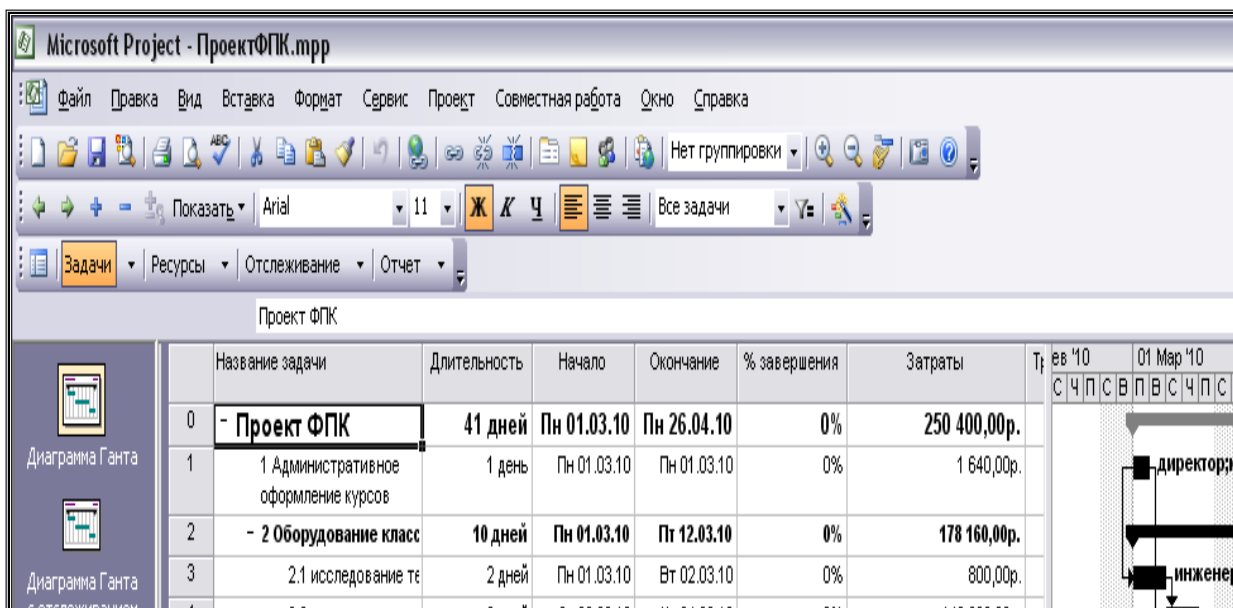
Microsoft Project - ПроектФПК.mpp

Файл Правка Вид Вставка Формат Сервис Проект Совместная работа Окно Справка

Нет группировки

Показать Arial 11 Ж К Ч Все задачи

Задачи Ресурсы Отслеживание Отчет

Проект ФПК

Диаграмма Ганта

Диаграмма Ганта с отслеживанием

| | Название задачи | Длительность | Начало | Окончание | % завершения | Затраты | Т |
|---|---|---|---|---|---|---|---|
| 0 | - Проект ФПК | 41 дней | Пн 01.03.10 | Пн 26.04.10 | 0% | 250 400,00р. | |
| 1 | 1 Административное оформление курсов | 1 день | Пн 01.03.10 | Пн 01.03.10 | 0% | 1 640,00р. | |
| 2 | - 2 Оборудование класс | 10 дней | Пн 01.03.10 | Пт 12.03.10 | 0% | 178 160,00р. | |
| 3 | 2.1 исследование те | 2 дней | Пн 01.03.10 | Вт 02.03.10 | 0% | 800,00р. | |

ев '10 01 Мар '10
С Ч П С В П В С Ч П С

директор;
инженер